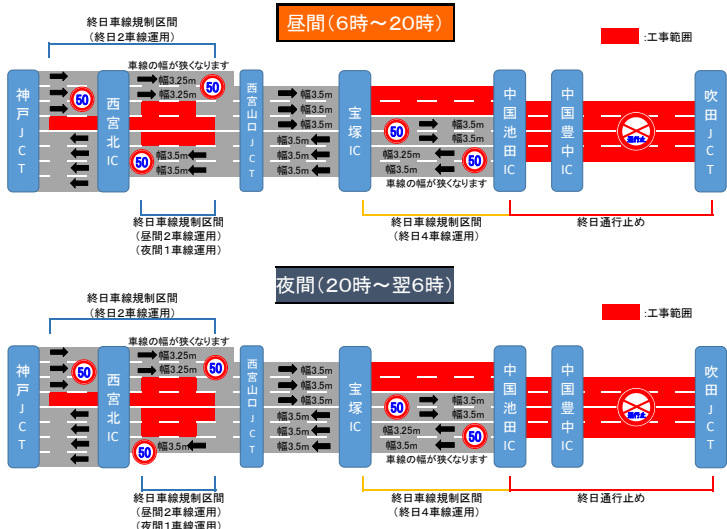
昼間（6時～20時）

:工事範囲

終日車線規制区間
（終日2車線運用）

車線の幅が狭くなります

神戸JCT

50

西宮北IC

幅3.25m
幅3.25m

50

50

幅3.5m
幅3.5m

西宮山口JCT

幅3.5m
幅3.5m
幅3.5m
幅3.5m
幅3.5m
幅3.5m

宝塚IC

50

幅3.5m
幅3.5m
幅3.25m
幅3.5m

50

車線の幅が狭くなります

中国池田IC

中国豊中IC

通行止め

吹田JCT

終日車線規制区間
（昼間2車線運用）
（夜間1車線運用）

終日車線規制区間
（終日4車線運用）

終日通行止め

夜間（20時～翌6時）

:工事範囲

終日車線規制区間
（終日2車線運用）

車線の幅が狭くなります

神戸JCT

50

西宮北IC

幅3.25m
幅3.25m

50

50

幅3.5m

西宮山口JCT

幅3.5m
幅3.5m
幅3.5m
幅3.5m
幅3.5m
幅3.5m

宝塚IC

50

幅3.5m
幅3.5m
幅3.25m
幅3.5m

50

車線の幅が狭くなります

中国池田IC

中国豊中IC

通行止め

吹田JCT

終日車線規制区間
（昼間2車線運用）
（夜間1車線運用）

終日車線規制区間
（終日4車線運用）

終日通行止め